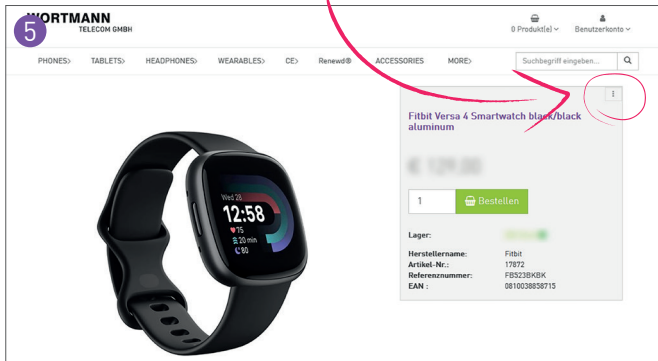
5

WORTMANN TELECOM GMBH

0 Produkt(e) ˅

Benutzerkonto ˅

PHONES› TABLETS› HEADPHONES› WEARABLES› CE› Renewd® ACCESSORIES MORE›

Suchbegriff eingeben...

Fitbit Versa 4 Smartwatch black/black aluminum

€ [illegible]

1

Bestellen

Lager: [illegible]

Herstellername: Fitbit
Artikel-Nr.: 17872
Referenznummer: FB523BKBK
EAN : 0810038858715

Wed 28
12:58
75
20 min
46